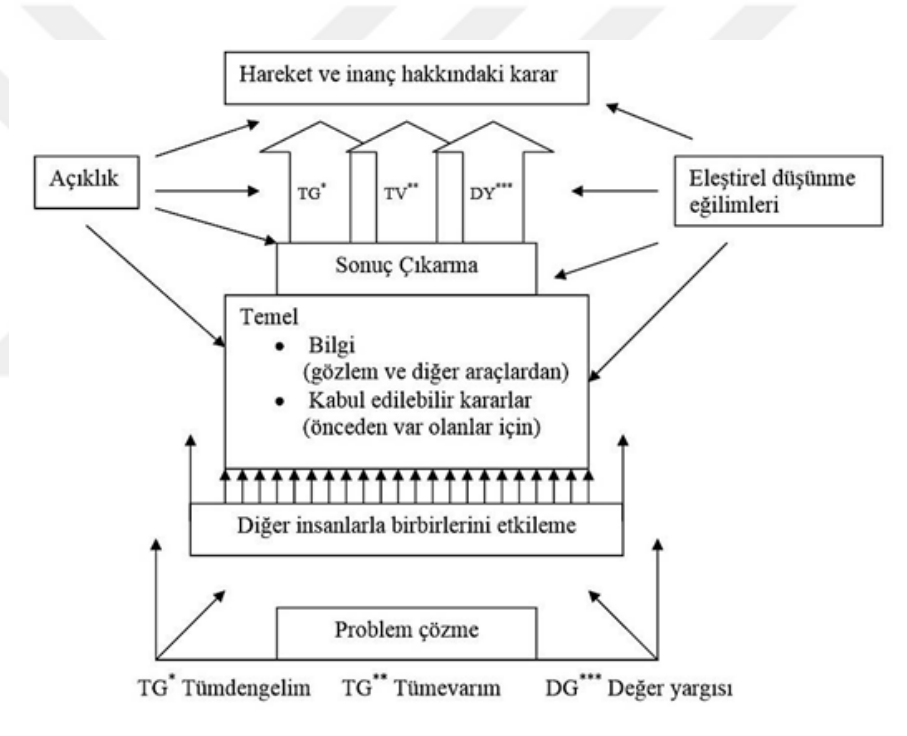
Hareket ve inanç hakkındaki karar

Açıklık

$TG^{*}$

$TV^{**}$

$DY^{***}$

Eleştirel düşünme eğilimleri

Sonuç Çıkarma

Temel
• Bilgi (gözlem ve diğer araçlardan)
• Kabul edilebilir kararlar (önceden var olanlar için)

Diğer insanlarla birbirlerini etkileme

Problem çözme

$TG^{*}$ Tümdengelim $TG^{**}$ Tümevarım $DG^{***}$ Değer yargısı